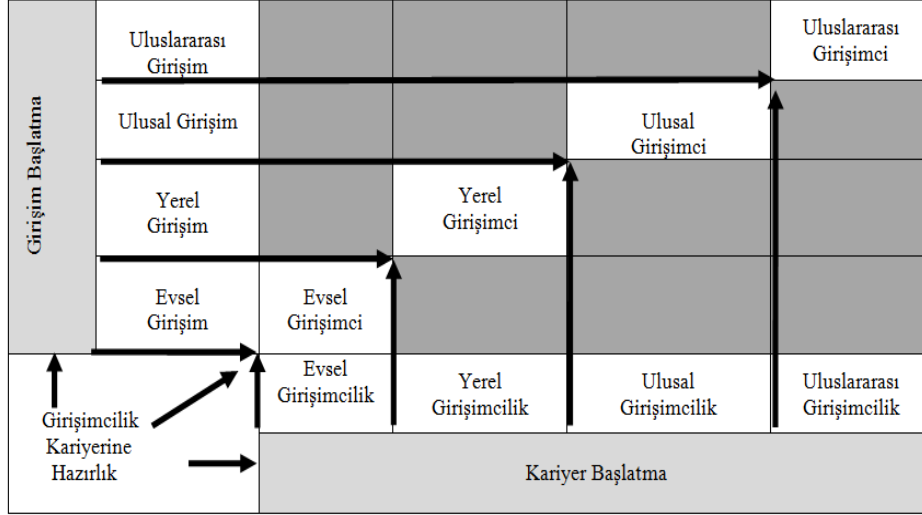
Girişim Başlatma

Uluslararası Girişim

Uluslararası Girişimci

Ulusal Girişim

Ulusal Girişimci

Yerel Girişim

Yerel Girişimci

Evsel Girişim

Evsel Girişimci

Evsel Girişimcilik

Yerel Girişimcilik

Ulusal Girişimcilik

Uluslararası Girişimcilik

Girişimcilik Kariyerine Hazırlık

Kariyer Başlatma